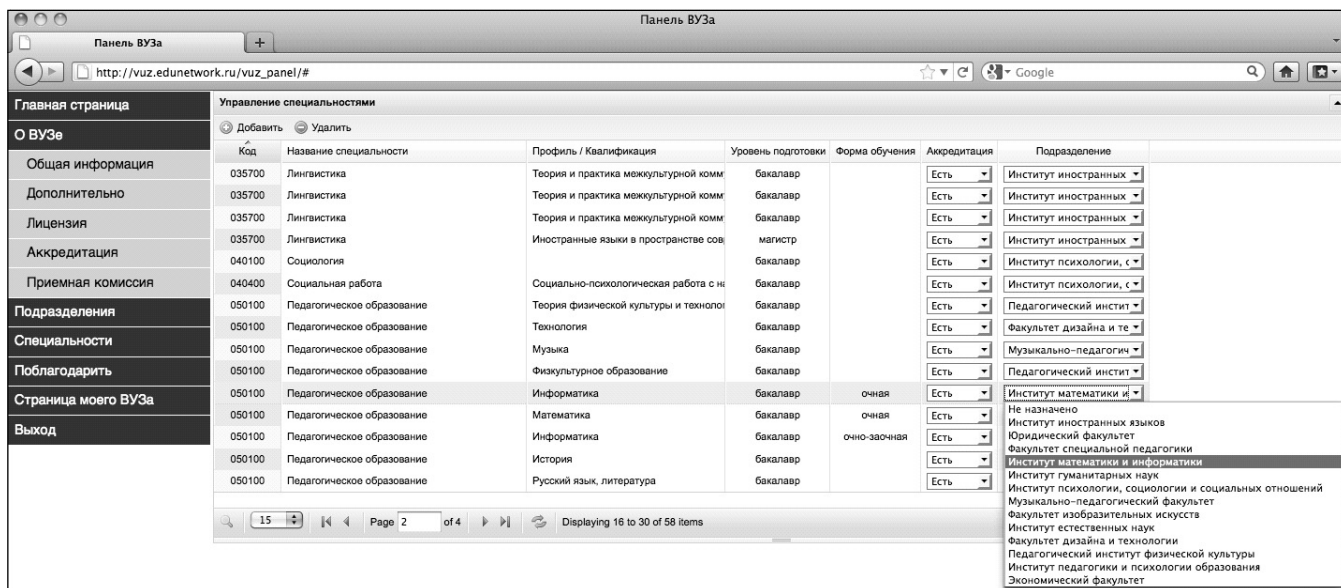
Панель ВУЗа

Панель ВУЗа +

http://vuz.edunetwork.ru/vuz_panel/#

Google

Главная страница
О ВУЗе
Общая информация
Дополнительно
Лицензия
Аккредитация
Приемная комиссия
Подразделения
Специальности
Поблагодарить
Страница моего ВУЗа
Выход

Управление специальностями

Добавить Удалить

| Код | Название специальности | Профиль / Квалификация | Уровень подготовки | Форма обучения | Аккредитация | Подразделение |
|---|---|---|---|---|---|---|
| 035700 | Лингвистика | Теория и практика межкультурной комм | бакалавр | | Есть | Институт иностранных |
| 035700 | Лингвистика | Теория и практика межкультурной комм | бакалавр | | Есть | Институт иностранных |
| 035700 | Лингвистика | Теория и практика межкультурной комм | бакалавр | | Есть | Институт иностранных |
| 035700 | Лингвистика | Иностранные языки в пространстве сов | магистр | | Есть | Институт иностранных |
| 040100 | Социология | | бакалавр | | Есть | Институт психологии, с |
| 040400 | Социальная работа | Социально-психологическая работа с на | бакалавр | | Есть | Институт психологии, с |
| 050100 | Педагогическое образование | Теория физической культуры и технолог | бакалавр | | Есть | Педагогический инстит |
| 050100 | Педагогическое образование | Технология | бакалавр | | Есть | Факультет дизайна и те |
| 050100 | Педагогическое образование | Музыка | бакалавр | | Есть | Музыкально-педагогич |
| 050100 | Педагогическое образование | Физкультурное образование | бакалавр | | Есть | Педагогический инстит |
| 050100 | Педагогическое образование | Информатика | бакалавр | очная | Есть | Институт математики и |
| 050100 | Педагогическое образование | Математика | бакалавр | очная | Есть | |
| 050100 | Педагогическое образование | Информатика | бакалавр | очно-заочная | Есть | |
| 050100 | Педагогическое образование | История | бакалавр | | Есть | |
| 050100 | Педагогическое образование | Русский язык, литература | бакалавр | | Есть | |

Не назначено
Институт иностранных языков
Юридический факультет
Факультет специальной педагогики
Институт математики и информатики
Институт гуманитарных наук
Институт психологии, социологии и социальных отношений
Музыкально-педагогический факультет
Факультет изобразительных искусств
Институт естественных наук
Факультет дизайна и технологии
Педагогический институт физической культуры
Институт педагогики и психологии образования
Экономический факультет

15 Page 2 of 4 Displaying 16 to 30 of 58 items